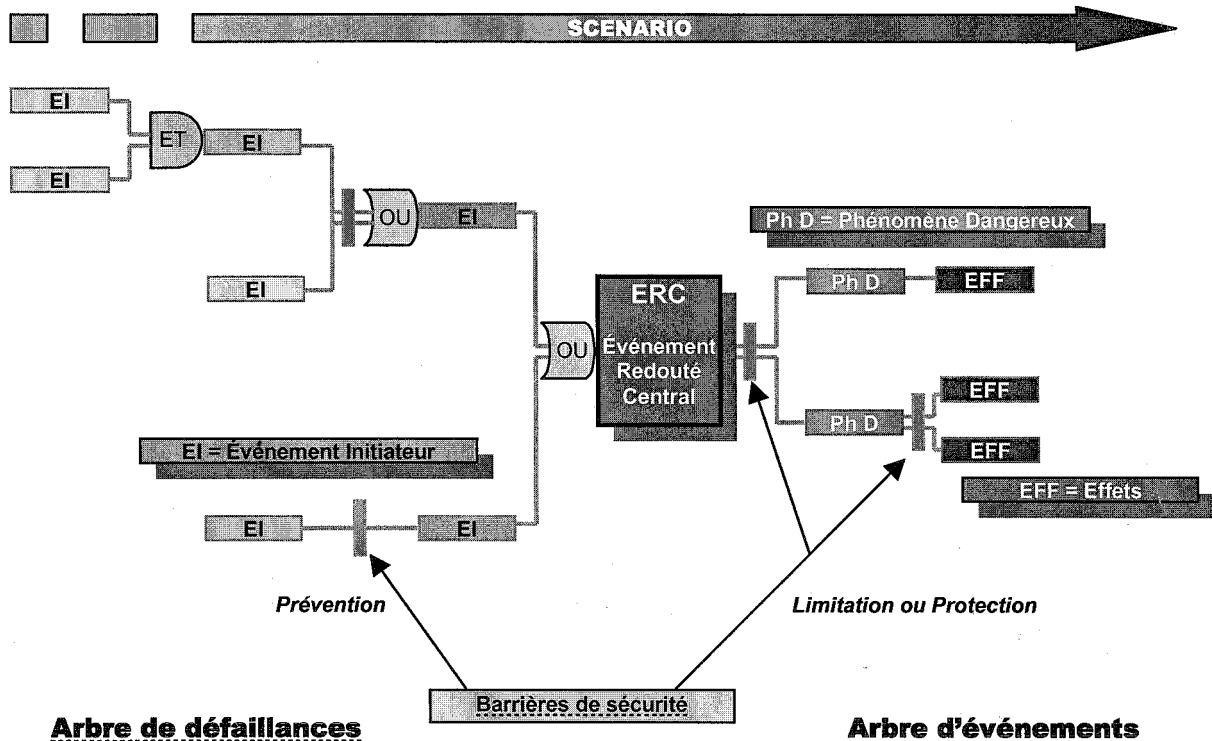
SCENARIO

EI

ET

EI

EI

OU

EI

Ph D = Phénomène Dangereux

EI

ERC

Événement Redouté Central

OU

Ph D

EFF

EFF

Ph D

EFF

EI = Événement Initiateur

EFF = Effets

EI

EI

Prévention

Limitation ou Protection

Barrières de sécurité

Arbre de défaillances

Arbre d'événements